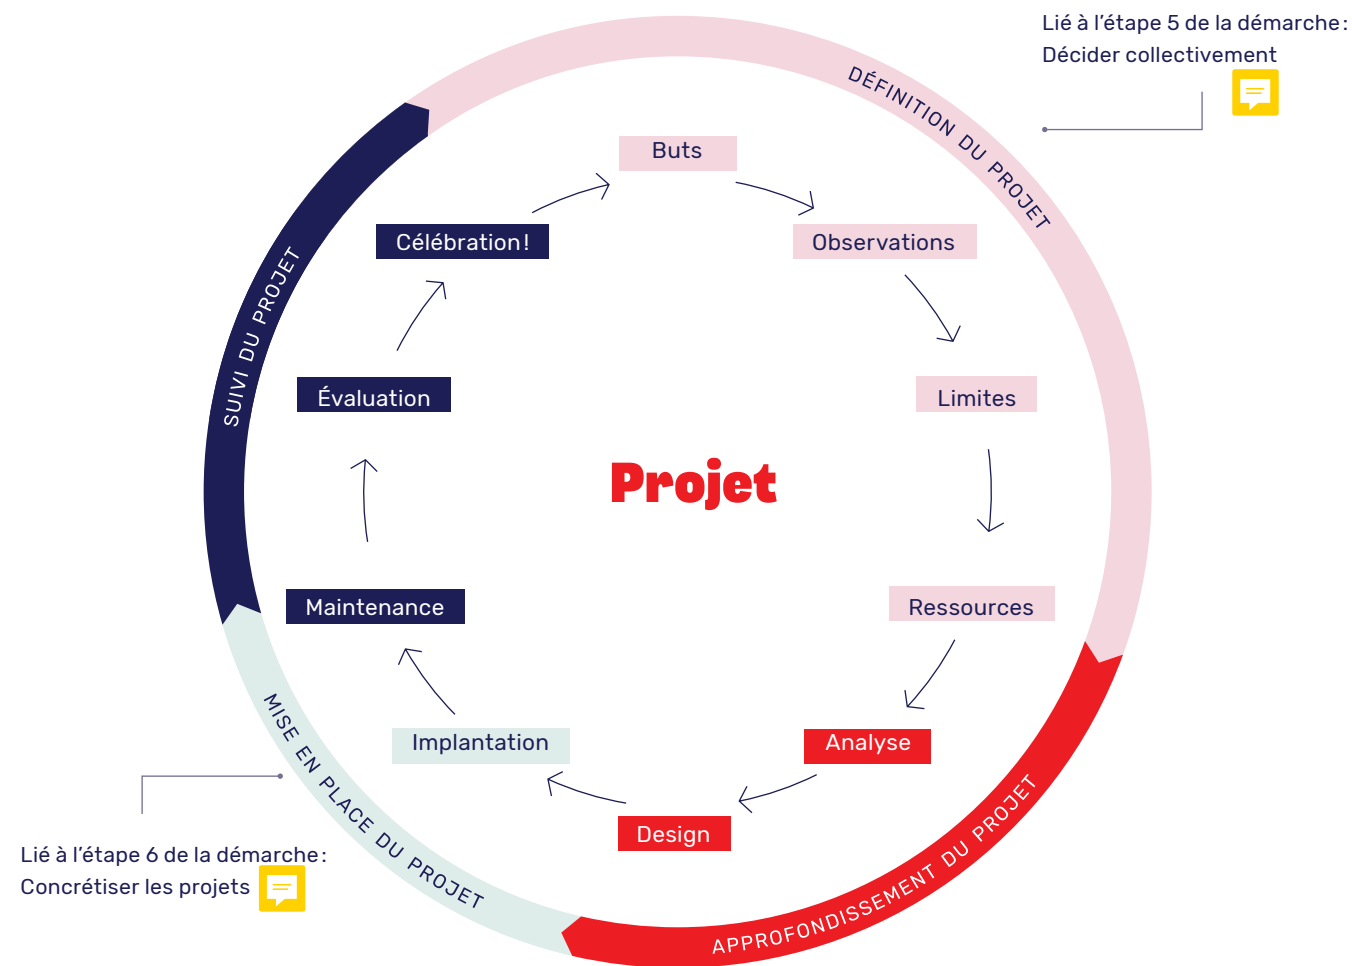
Lié à l'étape 5 de la démarche : Décider collectivement

DÉFINITION DU PROJET

Buts

Observations

Limites

Ressources

Analyse

Design

Implantation

Maintenance

Évaluation

Célébration !

Projet

SUIVI DU PROJET

MISE EN PLACE DU PROJET

APPROFONDISSEMENT DU PROJET

Lié à l'étape 6 de la démarche : Concrétiser les projets